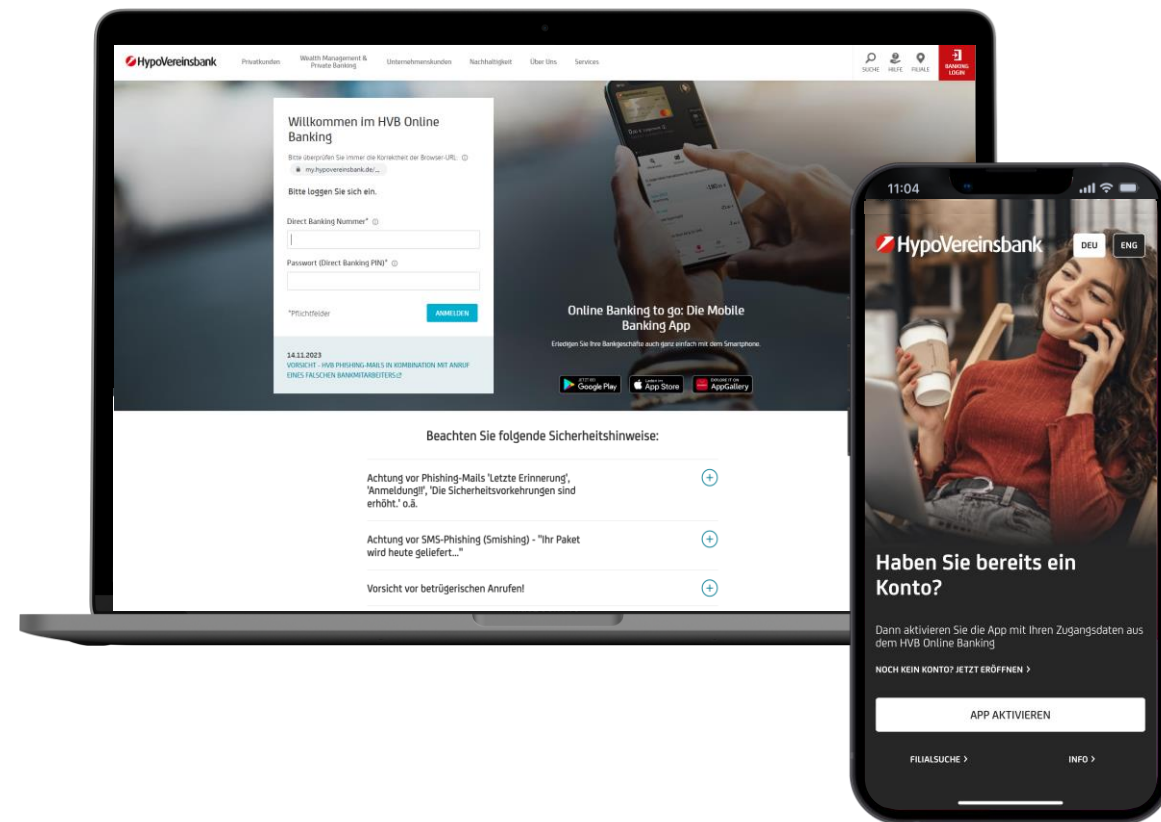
HypoVereinsbank Privatkunden Wealth Management & Private Banking Unternehmenskunden Nachhaltigkeit Über Uns Services SUCHE HILFE FILIALE BANKING LOGIN

Willkommen im HVB Online Banking

Bitte überprüfen Sie immer die Korrektheit der Browser-URL: my.hypovereinsbank.de/...

Bitte loggen Sie sich ein.

Direct Banking Nummer*

Passwort (Direct Banking PIN)*

*Pflichtfelder

ANMELDEN

14.11.2023
VORSICHT - HVB PHISHING-MAILS IN KOMBINATION MIT ANRUF EINES FALSCHEN BANKMITARBEITERS

Online Banking to go: Die Mobile Banking App

Erledigen Sie Ihre Bankgeschäfte auch ganz einfach mit dem Smartphone.

GET IT ON Google Play
Laden im App Store
EXPLORE IT ON AppGallery

Beachten Sie folgende Sicherheitshinweise:

Achtung vor Phishing-Mails 'Letzte Erinnerung', 'Anmeldung!!', 'Die Sicherheitsvorkehrungen sind erhöht.' o.ä.

Achtung vor SMS-Phishing (Smishing) - "Ihr Paket wird heute geliefert..."

Vorsicht vor betrügerischen Anrufen!

11:04

HypoVereinsbank DEU ENG

Haben Sie bereits ein Konto?

Dann aktivieren Sie die App mit Ihren Zugangsdaten aus dem HVB Online Banking

NOCH KEIN KONTO? JETZT ERÖFFNEN >

APP AKTIVIEREN

FILIALSUCHE > INFO >